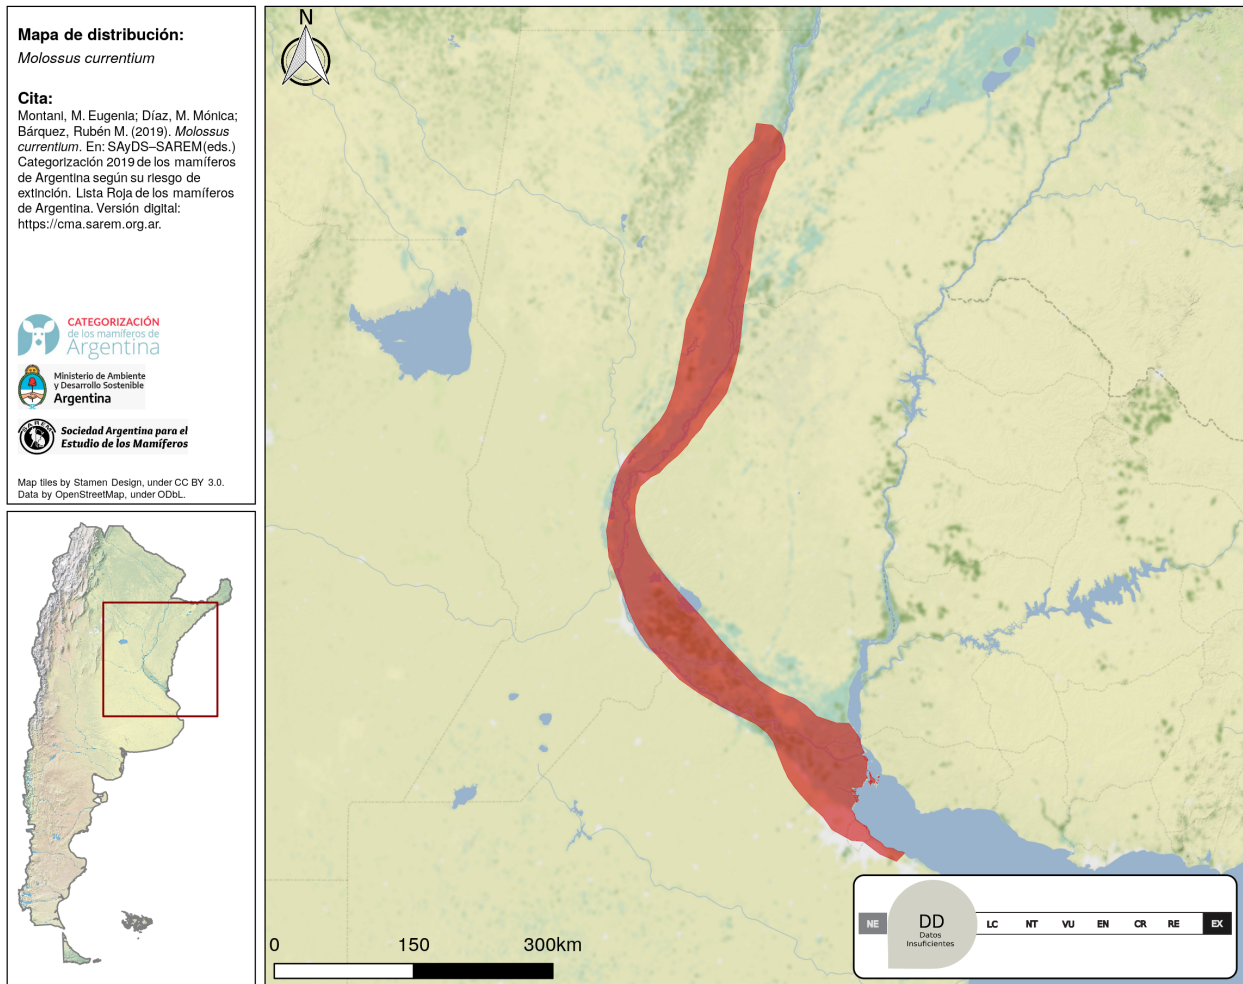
Mapa de distribución:
*Molossus currentium*

Cita:
Montani, M. Eugenia; Díaz, M. Mónica; Bárquez, Rubén M. (2019). *Molossus currentium*. En: SAyDS–SAREM (eds.) Categorización 2019 de los mamíferos de Argentina según su riesgo de extinción. Lista Roja de los mamíferos de Argentina. Versión digital: https://cma.sarem.org.ar.

CATEGORIZACIÓN de los mamíferos de Argentina

Ministerio de Ambiente y Desarrollo Sostenible
Argentina

Sociedad Argentina para el Estudio de los Mamíferos

Map tiles by Stamen Design, under CC BY 3.0. Data by OpenStreetMap, under ODbL.

N

0 150 300km

NE DD Datos Insuficientes LC NT VU EN CR RE EX